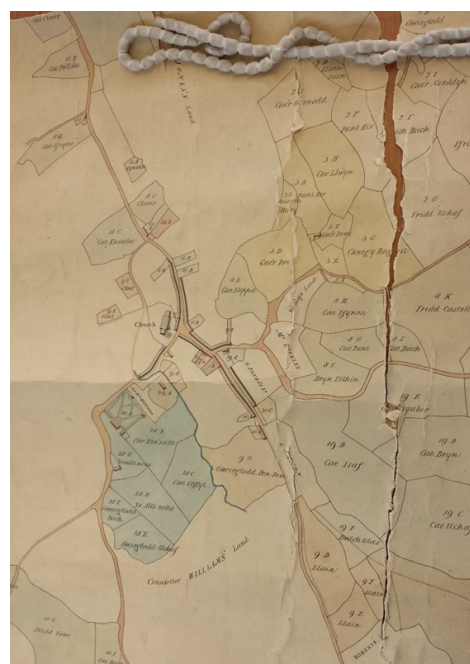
Cae Cloi
Cae Pwll dw
Gwerglodd
Lleyn Bach
2 L
Cae Gwenddu
2 F
Cae Gwnedd
2 F
Pant Bir
Cae Bach
3 H
Cae Llwyn
3 G
Pant Bir
3 D
Caergy Bryn
3 C
Fridd Uchaf
8 K
Fridd Castell
Cae Dryssi
Cae Ewelin
3 D
Cae Bro
8 E
Cae Llippa
8 H
Cae Ffynon
Cae Dant
Cae Bach
Bryn Eithin
Church
Llandecwyn
19 E
Cae Mynydd
19 D
Cae Bryn
19 D
Cae Llaf
19 C
Cae Uchaf
9 O
Gwerglodd Bon Dwr
Cae Coppi
Cae Bara Ceirch
Gwerglodd
Gwerglodd Uchaf
Cae Ffynnon
Cae Brynn
Committee WILLIAMS' Land
9 D
Llain
19 F
Pentre
9 C
Llain
Fridd Isaf
JONES'S Land